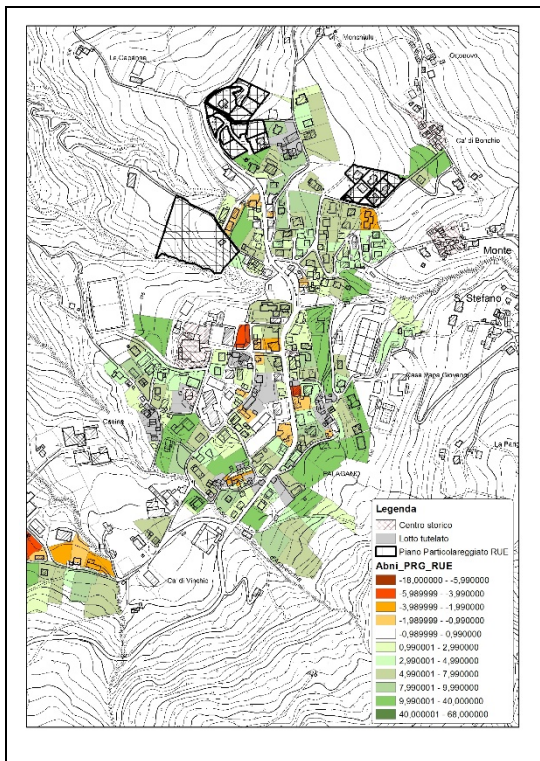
La Casanga

Venchiale

Ca' di Bonchio

Monte

S. Stefano

Casa Maria Giovanna

Casine

PALAGANO

La Per

Ca di Vinchio

Legenda
Centro storico
Lotto tutelato
Piano Particolareggiato RUE
Abni_PRG_RUE
-18,000000 - -5,990000
-5,989999 - -3,990000
-3,989999 - -1,990000
-1,989999 - -0,990000
-0,989999 - 0,990000
0,990001 - 2,990000
2,990001 - 4,990000
4,990001 - 7,990000
7,990001 - 9,990000
9,990001 - 40,000000
40,000001 - 68,000000